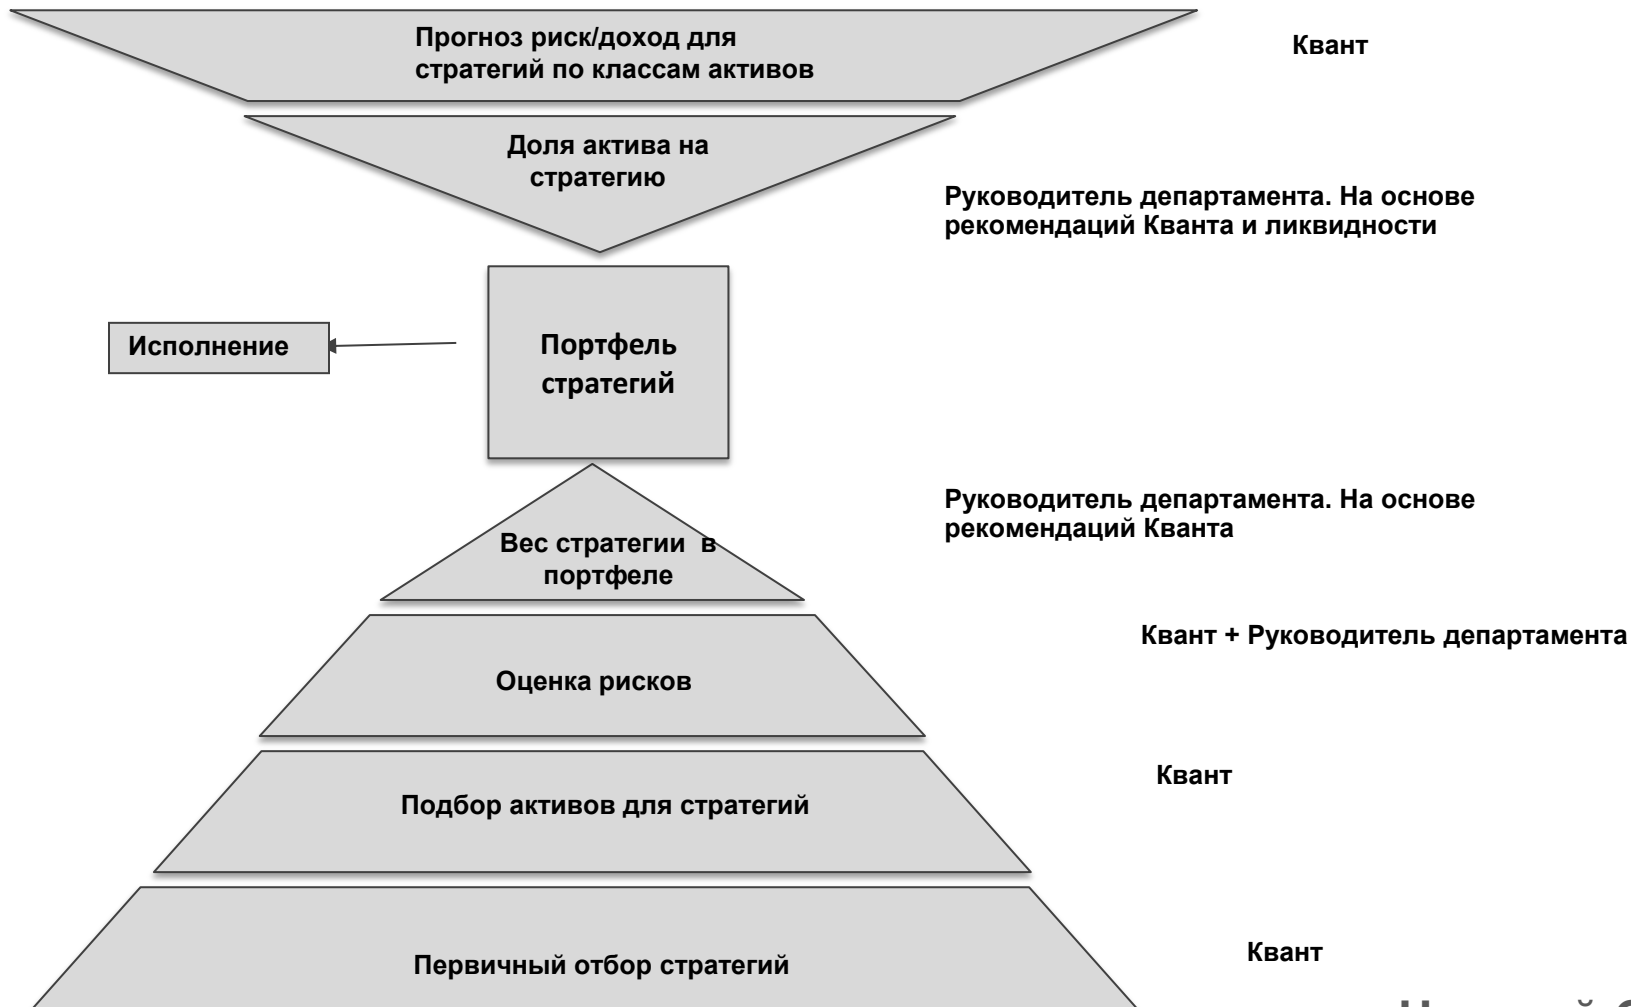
Прогноз риск/доход для стратегий по классам активов

Квант

Доля актива на стратегию

Руководитель департамента. На основе рекомендаций Кванта и ликвидности

Исполнение

Портфель стратегий

Руководитель департамента. На основе рекомендаций Кванта

Вес стратегии в портфеле

Квант + Руководитель департамента

Оценка рисков

Квант

Подбор активов для стратегий

Квант

Первичный отбор стратегий

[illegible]